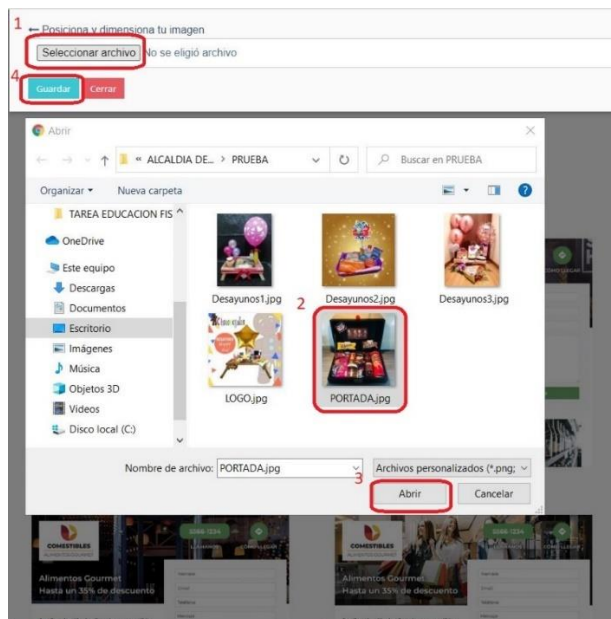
1 ← Posiciona y dimensiona tu imagen

Seleccionar archivo No se eligió archivo

4 Guardar Cerrar

Abrir

← → ↑ « ALCALDIA DE... > PRUEBA Buscar en PRUEBA

Organizar ▾ Nueva carpeta

TAREA EDUCACION FIS

OneDrive

Este equipo

Descargas

Documentos

Escritorio

Imágenes

Música

Objetos 3D

Videos

Disco local (C:)

Desayunos1.jpg

Desayunos2.jpg

Desayunos3.jpg

LOGO.jpg

2

PORTADA.jpg

Nombre de archivo: PORTADA.jpg

Archivos personalizados (*.png;

3

Abrir

Cancelar

COMESTIBLES

Alimentos Gourmet
Hasta un 35% de descuento

COMESTIBLES

Alimentos Gourmet
Hasta un 35% de descuento